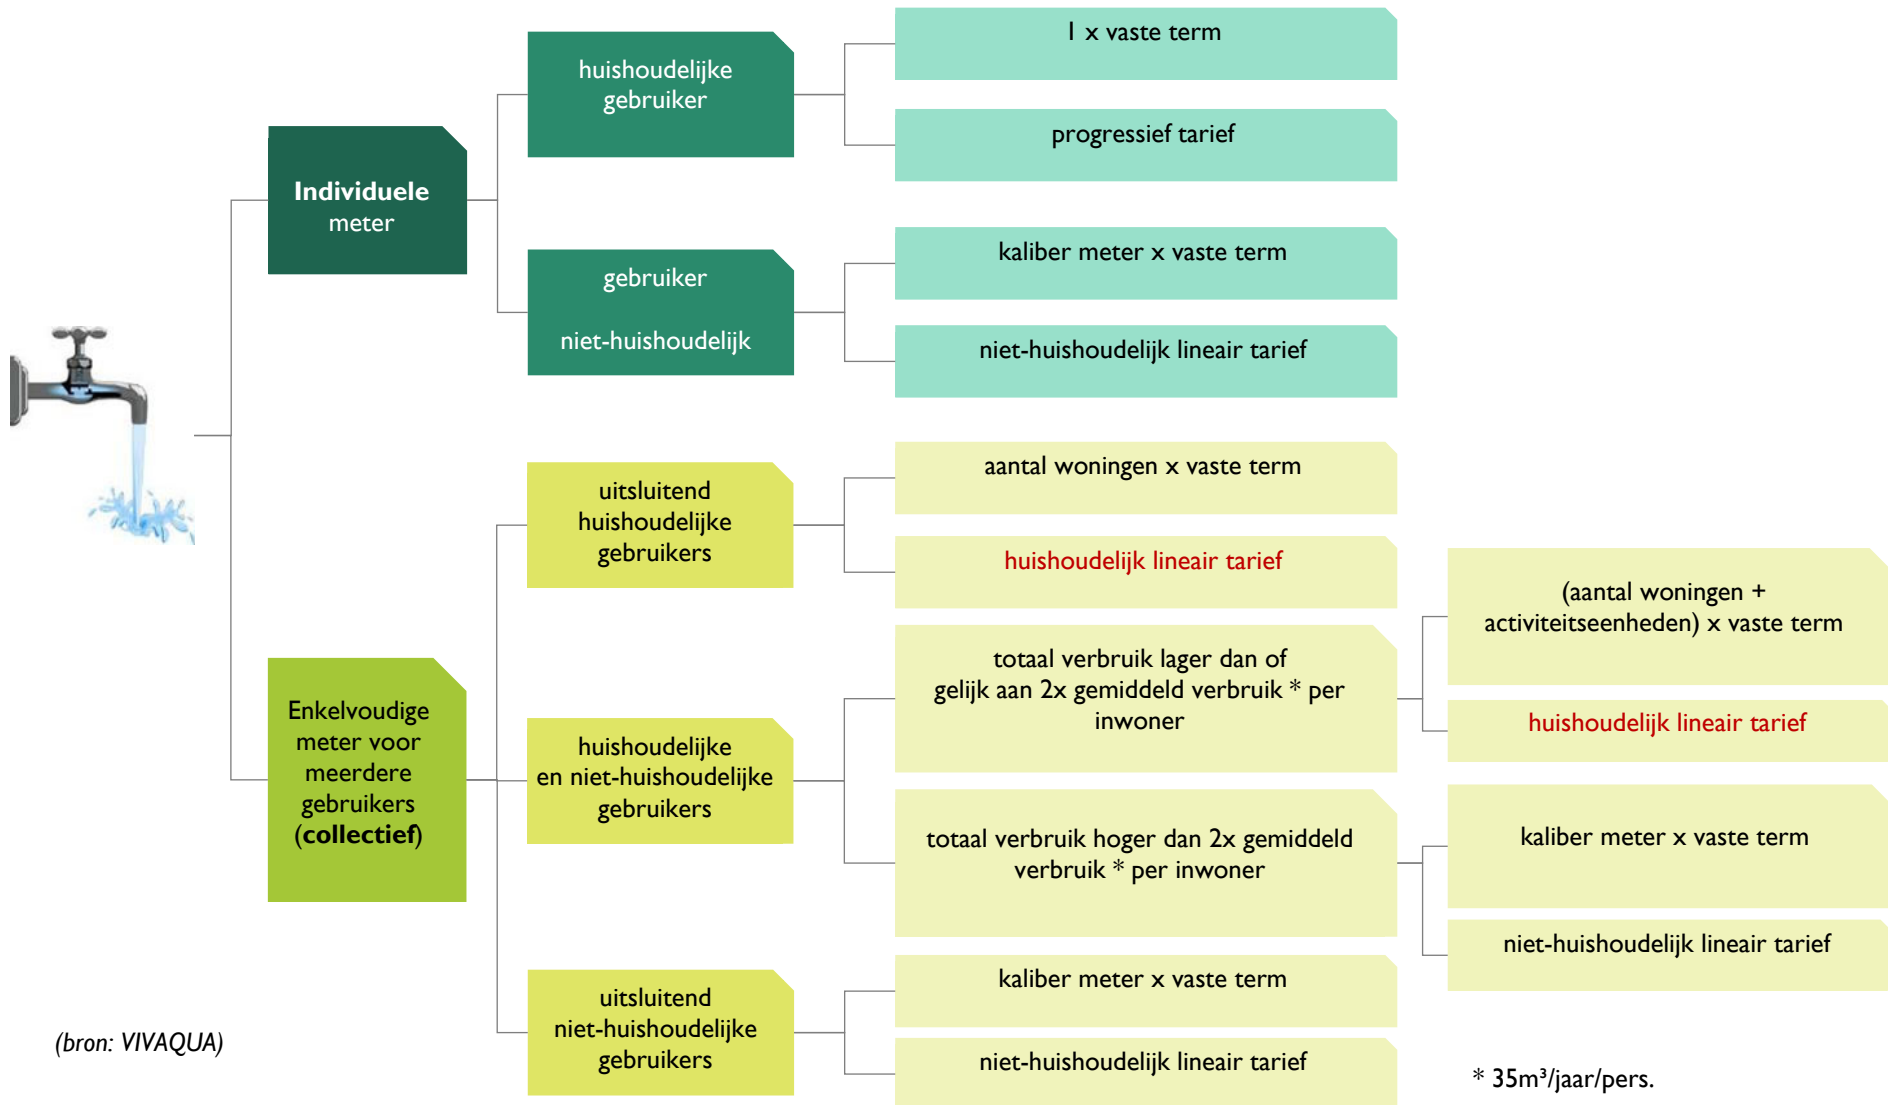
Individuele meter

huishoudelijke gebruiker

1 x vaste term

progressief tarief

gebruiker

niet-huishoudelijk

kaliber meter x vaste term

niet-huishoudelijk lineair tarief

Enkelvoudige meter voor meerdere gebruikers (collectief)

uitsluitend huishoudelijke gebruikers

aantal woningen x vaste term

huishoudelijk lineair tarief

huishoudelijke en niet-huishoudelijke gebruikers

totaal verbruik lager dan of gelijk aan 2x gemiddeld verbruik * per inwoner

(aantal woningen + activiteitseenheden) x vaste term

huishoudelijk lineair tarief

totaal verbruik hoger dan 2x gemiddeld verbruik * per inwoner

kaliber meter x vaste term

niet-huishoudelijk lineair tarief

uitsluitend niet-huishoudelijke gebruikers

kaliber meter x vaste term

niet-huishoudelijk lineair tarief

(bron: VIVAQUA)

* 35m³/jaar/pers.